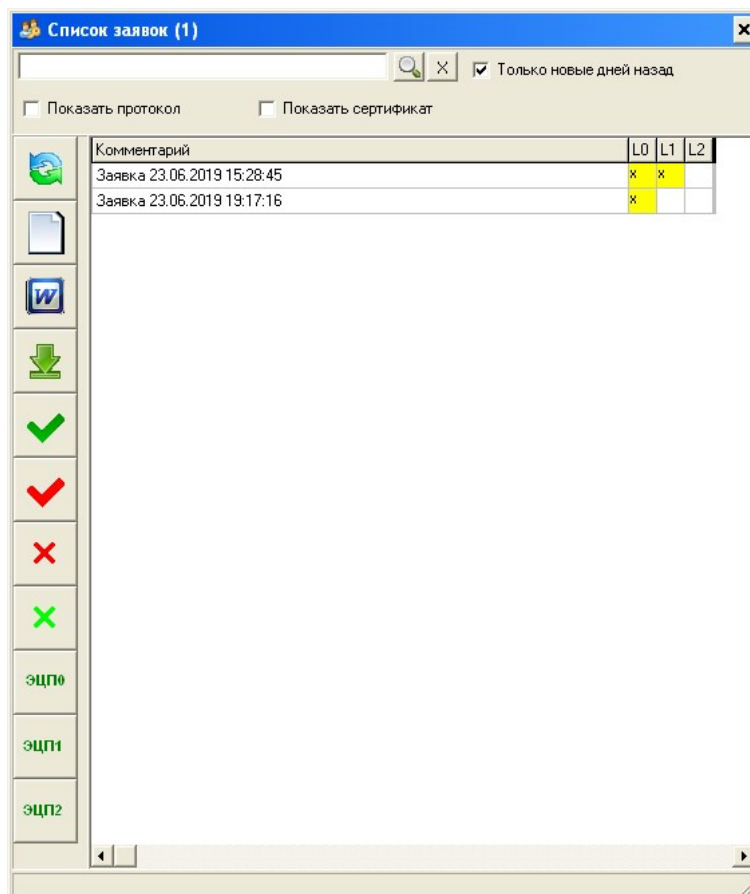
Список заявок (1)

X Только новые дней назад

Показать протокол Показать сертификат

| Комментарий | L0 | L1 | L2 |
|---|---|---|---|
| Заявка 23.06.2019 15:28:45 | x | x | |
| Заявка 23.06.2019 19:17:16 | x | | |

ЭЦП0
ЭЦП1
ЭЦП2